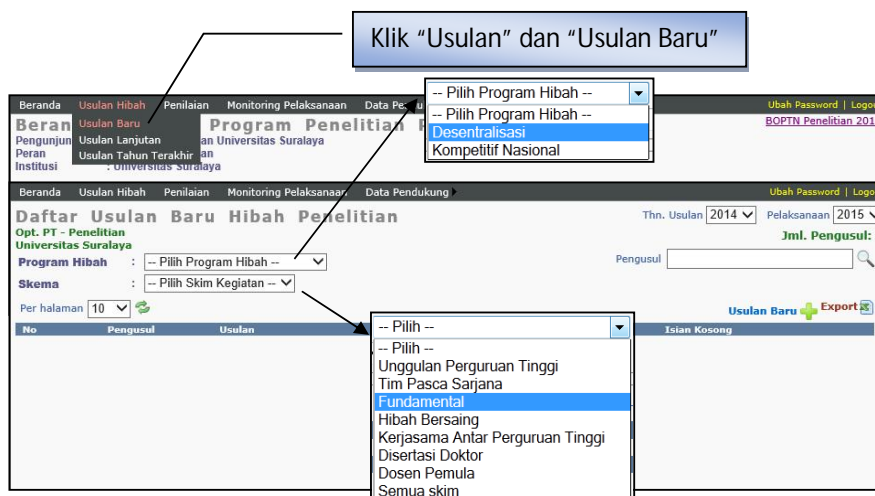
Klik "Usulan" dan "Usulan Baru"

Beranda Usulan Hibah Penilaian Monitoring Pelaksanaan Data Pe

Usulan Baru
Usulan Lanjutan
Usulan Tahun Terakhir

Beran Program Penelitian
Pengunjun an Universitas Suralaya
Peran an
Institusi : Universitas Suralaya

-- Pilih Program Hibah --
-- Pilih Program Hibah --
Desentralisasi
Kompetitif Nasional

Ubah Password | Logo
BOPTN Penelitian 201

Beranda Usulan Hibah Penilaian Monitoring Pelaksanaan Data Pendukung

Ubah Password | Logo

Daftar Usulan Baru Hibah Penelitian
Opt. PT - Penelitian
Universitas Suralaya

Thn. Usulan 2014 Pelaksanaan 2015
Jml. Pengusul:

Program Hibah : -- Pilih Program Hibah --
Skema : -- Pilih Skim Kegiatan --

Pengusul

Per halaman 10

Usulan Baru Export

| No | Pengusul | Usulan | Isian Kosong |
|---|---|---|---|

-- Pilih --
-- Pilih --
Unggulan Perguruan Tinggi
Tim Pasca Sarjana
Fundamental
Hibah Bersaing
Kerjasama Antar Perguruan Tinggi
Disertasi Doktor
Dosen Pemula
Semua skim